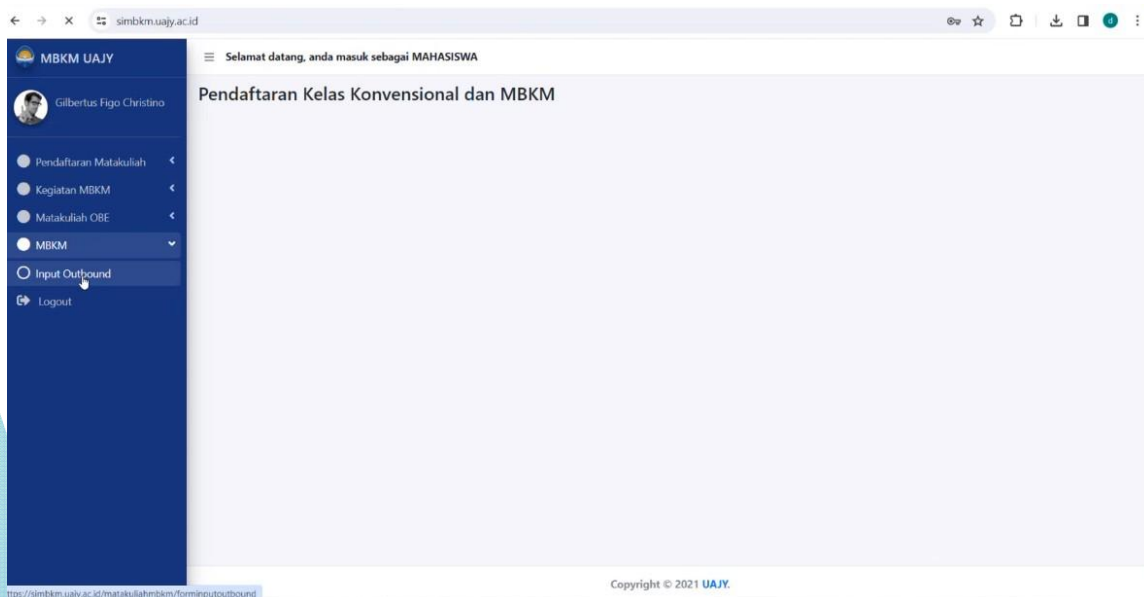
simbkm.uajy.ac.id

MBKM UAJY

Selamat datang, anda masuk sebagai MAHASISWA

Gilbertus Figo Christino

Pendaftaran Kelas Konvensional dan MBKM

Pendaftaran Matakuliah

Kegiatan MBKM

Matakuliah OBE

MBKM

Input Outbound

Logout

ttps://simbkm.uajy.ac.id/matakuliahmbkm/forminputoutbound

Copyright © 2021 UAJY.